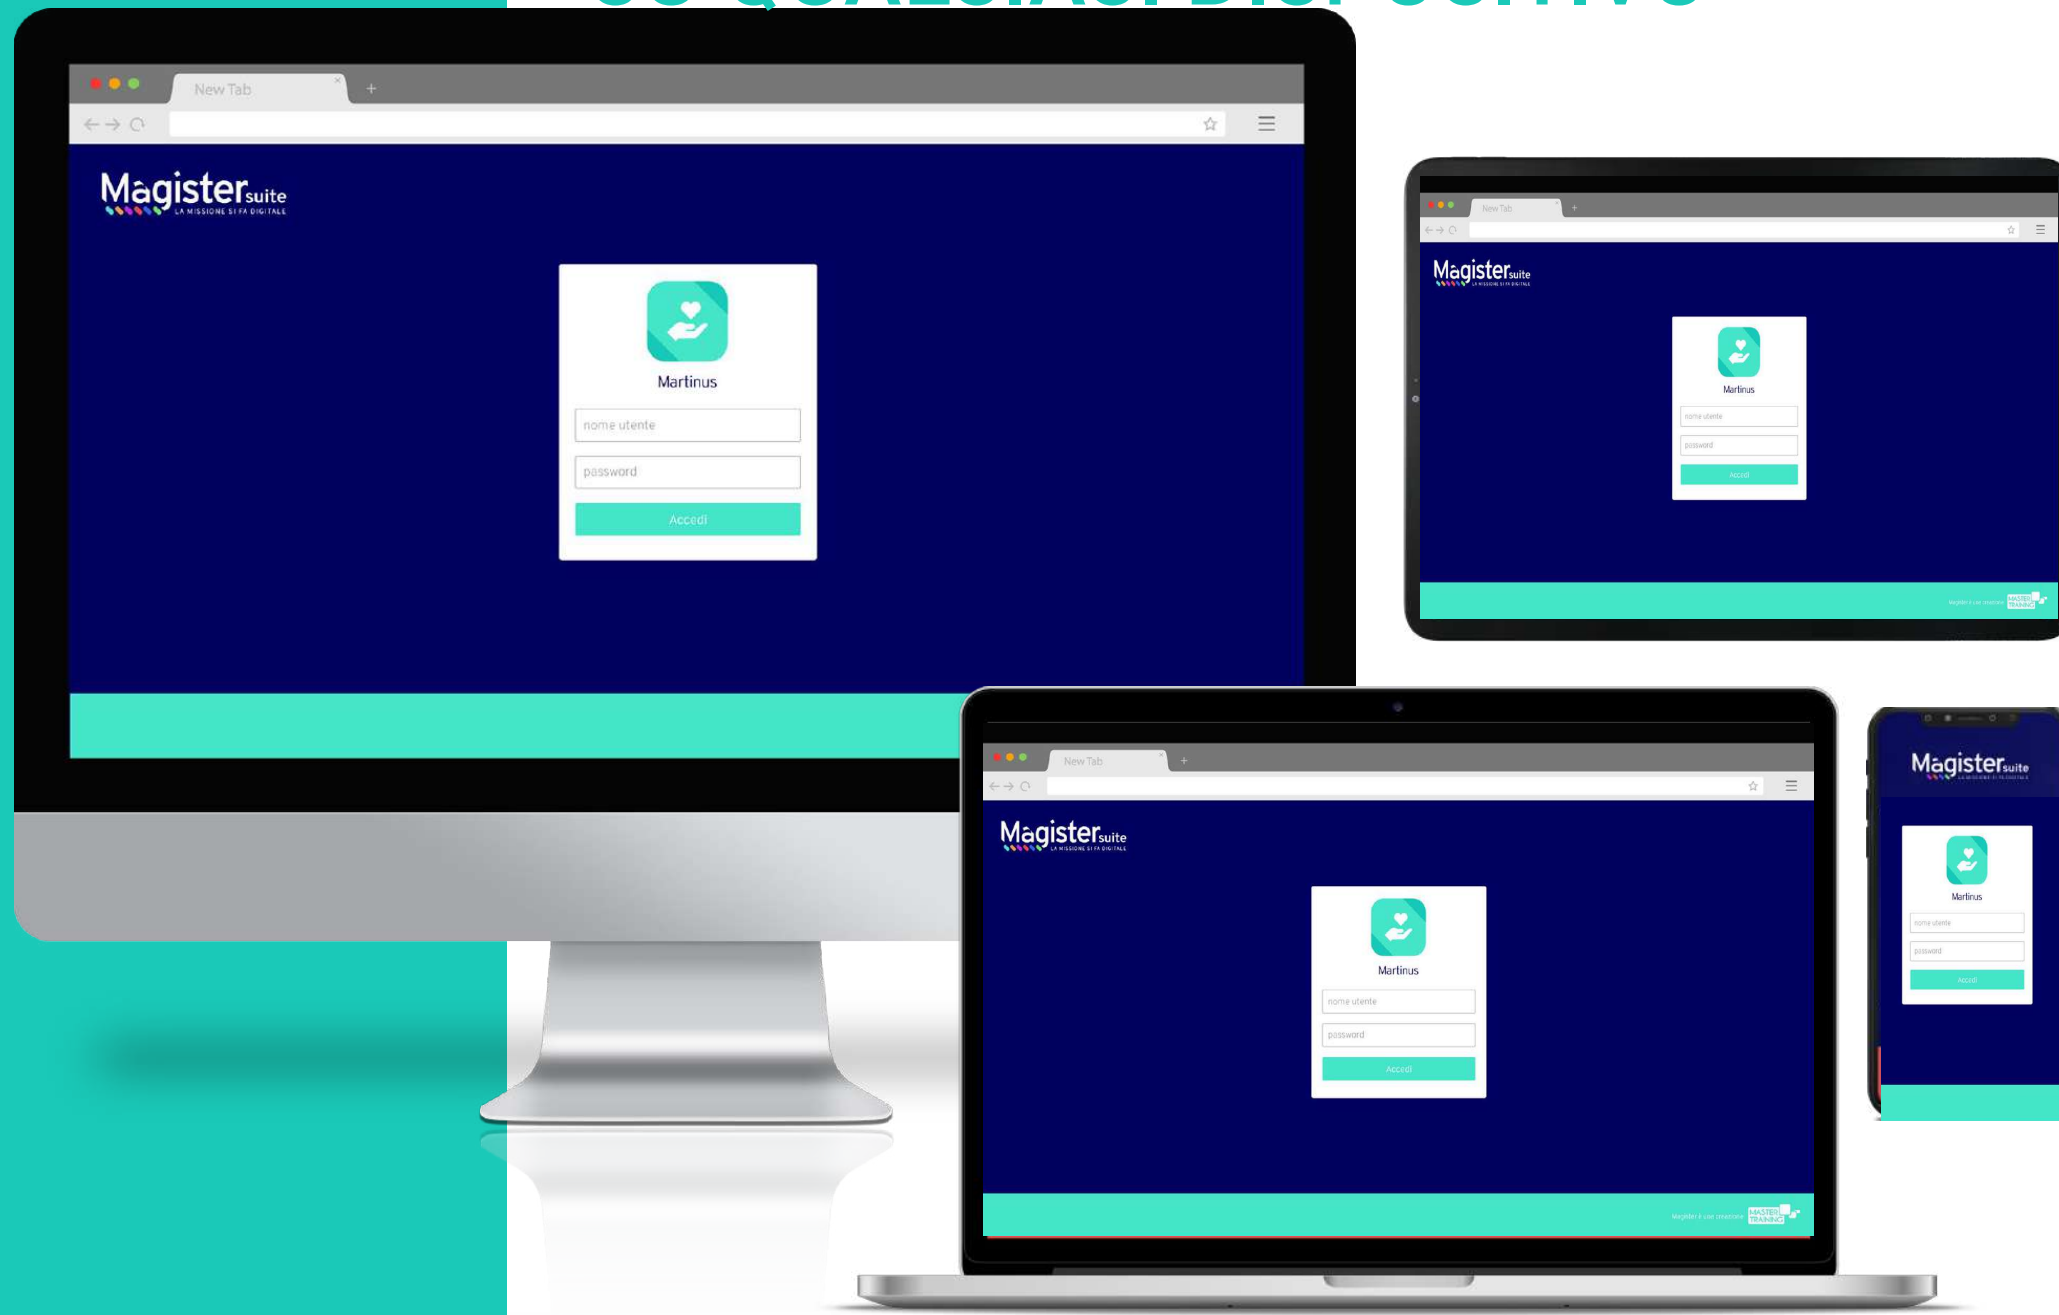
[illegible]

New Tab

+

Magister suite
LA MISSIONE SI FA DIGITALE

Martinus

nome utente

password

Accedi

New Tab

+

Magister suite
LA MISSIONE SI FA DIGITALE

Martinus

nome utente

password

Accedi

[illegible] MASTER TRAINING

New Tab

+

Magister suite
LA MISSIONE SI FA DIGITALE

Martinus

nome utente

password

Accedi

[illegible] MASTER TRAINING

Magister suite
LA MISSIONE SI FA DIGITALE

Martinus

nome utente

password

Accedi